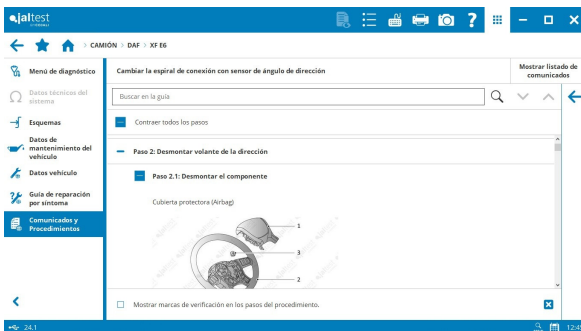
jaltest

CAMIÓN > DAF > XF E6

Menú de diagnóstico

Datos técnicos del sistema

Esquemas

Datos de mantenimiento del vehículo

Datos vehículo

Guía de reparación por síntoma

Comunicados y Procedimientos

Cambiar la espiral de conexión con sensor de ángulo de dirección

Mostrar listado de comunicados

Buscar en la guía

Contraer todos los pasos

Paso 2: Desmontar volante de la dirección

Paso 2.1: Desmontar el componente

Cubierta protectora (Airbag)

1

3

2

Mostrar marcas de verificación en los pasos del procedimiento.

24.1

12: